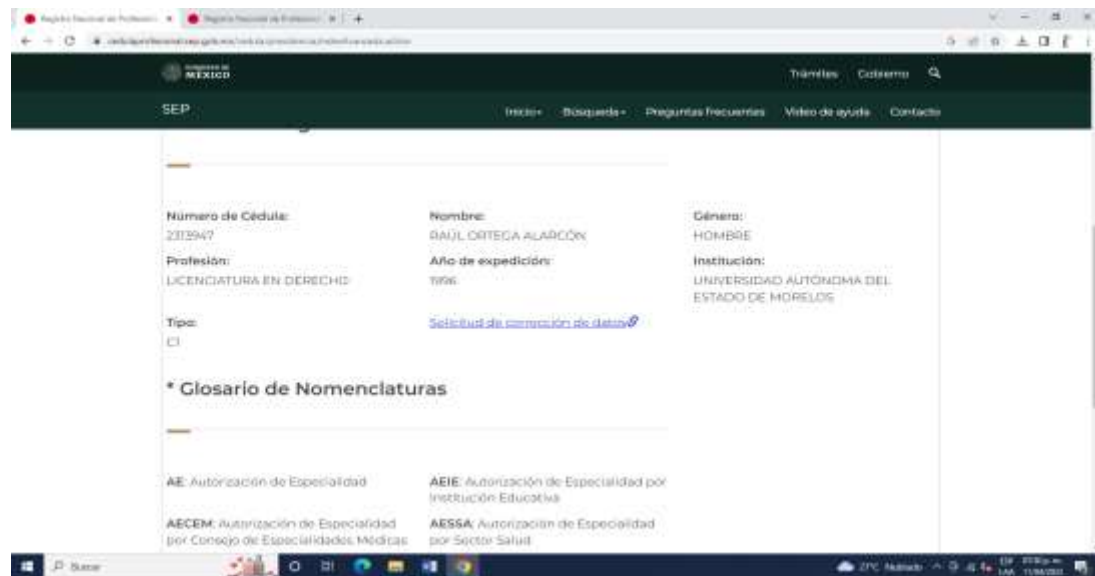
Registro Nacional de Profesion
Registro Nacional de Profesion
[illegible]

MÉXICO
Trámites Gobierno

SEP
Inicio Búsqueda Preguntas frecuentes Video de ayuda Contacto

Número de Cédula:
2313947
Nombre:
RAÚL ORTEGA ALARCÓN
Género:
HOMBRE
Profesión:
LICENCIATURA EN DERECHO
Año de expedición:
1996
Institución:
UNIVERSIDAD AUTÓNOMA DEL ESTADO DE MORELOS
Tipo:
C1
Solicitud de corrección de datos

* Glosario de Nomenclaturas

AE: Autorización de Especialidad
AEIE: Autorización de Especialidad por Institución Educativa
AECEM: Autorización de Especialidad por Consejo de Especialidades Médicas
AESSA: Autorización de Especialidad por Sector Salud

Buscar
27°C Nublado